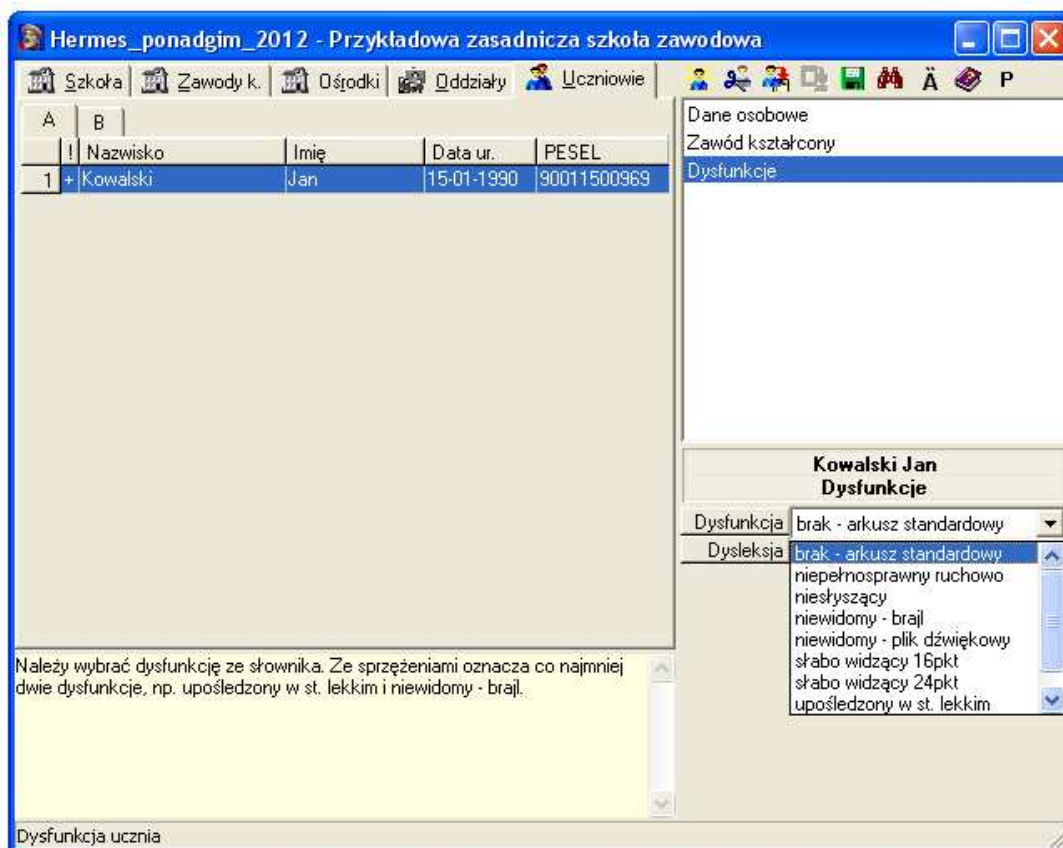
Hermes_ponadgim_2012 - Przykładowa zasadnicza szkoła zawodowa

Szkoła | Zawody k. | Ośrodki | Oddziały | Uczniowie

Ä P

A | B

| | ! | Nazwisko | Imię | Data ur. | PESEL |
|---|---|---|---|---|---|
| 1 | + | Kowalski | Jan | 15-01-1990 | 90011500969 |

Dane osobowe
Zawód kształcony
Dysfunkcje

Kowalski Jan
Dysfunkcje

Dysfunkcja brak - arkusz standardowy
Dysleksja brak - arkusz standardowy
niepełnosprawny ruchowo
niesłyszący
niewidomy - brajl
niewidomy - plik dźwiękowy
słabo widzący 16pkt
słabo widzący 24pkt
upośledzony w st. lekkim

Należy wybrać dysfunkcję ze słownika. Ze sprzężeniami oznacza co najmniej dwie dysfunkcje, np. upośledzony w st. lekkim i niewidomy - brajl.

Dysfunkcja ucznia